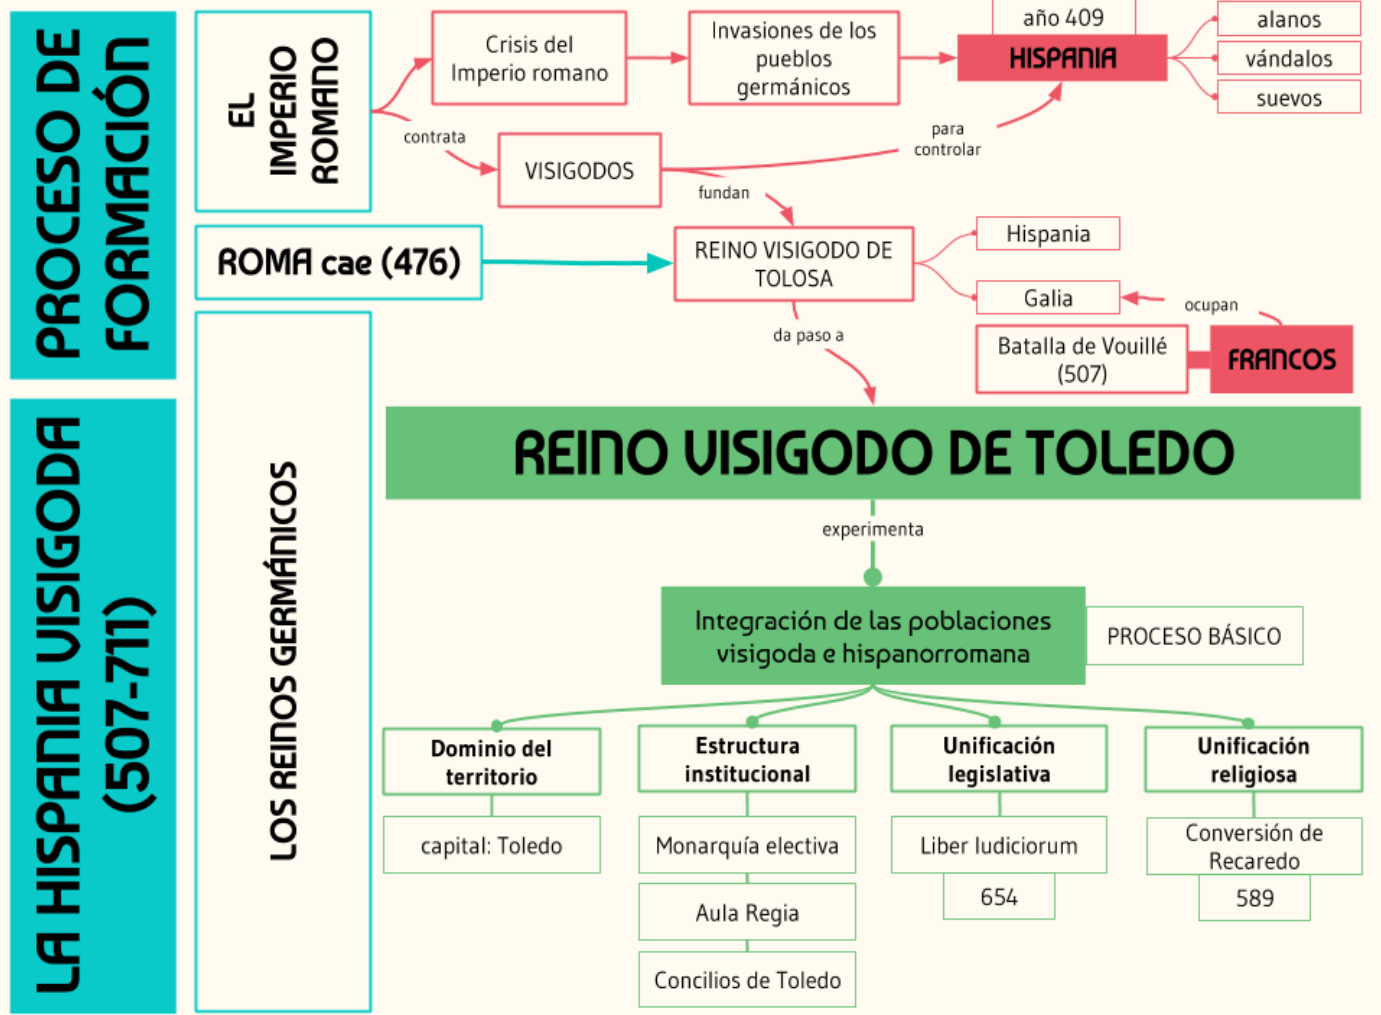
PROCESO DE FORMACIÓN

LA HISPANIA VISIGODA (507-711)

EL IMPERIO ROMANO

Crisis del Imperio romano

Invasiones de los pueblos germánicos

año 409

HISPANIA

alanos

vándalos

suevos

contrata

VISIGODOS

para controlar

fundan

ROMA cae (476)

REINO VISIGODO DE TOLOSA

Hispania

Galia

ocupan

Batalla de Vouillé (507)

FRANCOS

da paso a

LOS REINOS GERMÁNICOS

REINO VISIGODO DE TOLEDO

experimenta

Integración de las poblaciones visigoda e hispanorromana

PROCESO BÁSICO

Dominio del territorio

capital: Toledo

Estructura institucional

Monarquía electiva

Aula Regia

Concilios de Toledo

Unificación legislativa

Liber Iudiciorum

654

Unificación religiosa

Conversión de Recaredo

589